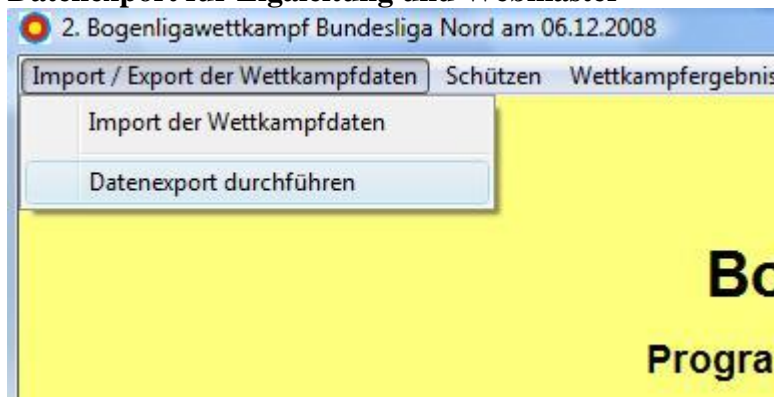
Datenexport für Ligaleitung und Webmaster

2. Bogenligawettkampf Bundesliga Nord am 06.12.2008

Import / Export der Wettkampfdaten Schützen Wettkampfergebnis

Import der Wettkampfdaten

Datenexport durchführen

Bo

Progra